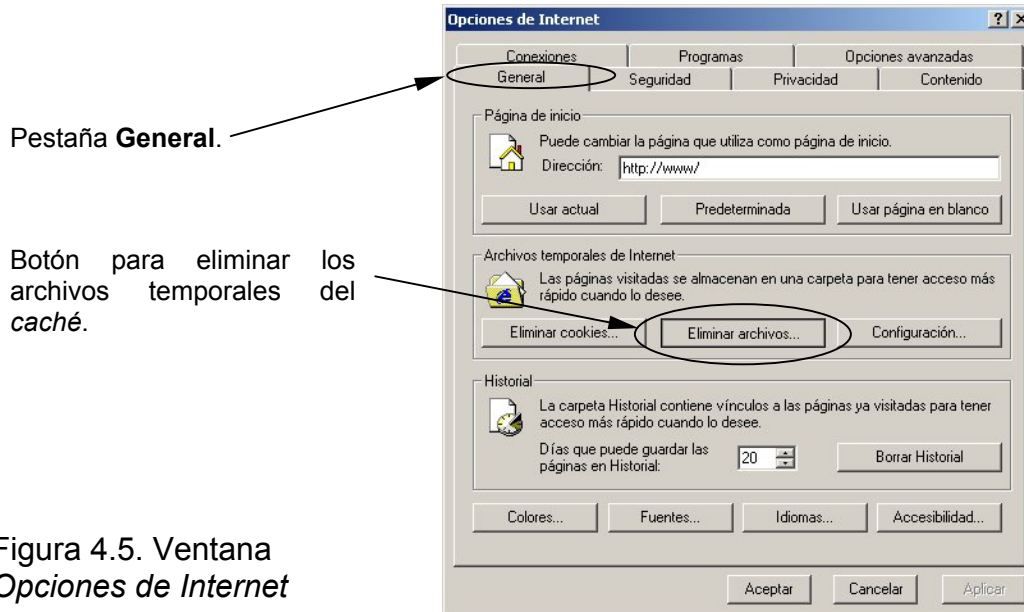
Opciones de Internet

? X

Conexiones | Programas | Opciones avanzadas

General | Seguridad | Privacidad | Contenido

Pestaña **General**.

Página de inicio

Puede cambiar la página que utiliza como página de inicio.

Dirección: http://www/

Usar actual | Predeterminada | Usar página en blanco

Botón para eliminar los archivos temporales del *caché*.

Archivos temporales de Internet

Las páginas visitadas se almacenan en una carpeta para tener acceso más rápido cuando lo desee.

Eliminar cookies... | Eliminar archivos... | Configuración...

Historial

La carpeta Historial contiene vínculos a las páginas ya visitadas para tener acceso más rápido cuando lo desee.

Días que puede guardar las páginas en Historial: 20

Borrar Historial

Colores... | Fuentes... | Idiomas... | Accesibilidad...

Aceptar | Cancelar | Aplicar

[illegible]igura 4.5. Ventana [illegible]Opciones de Internet